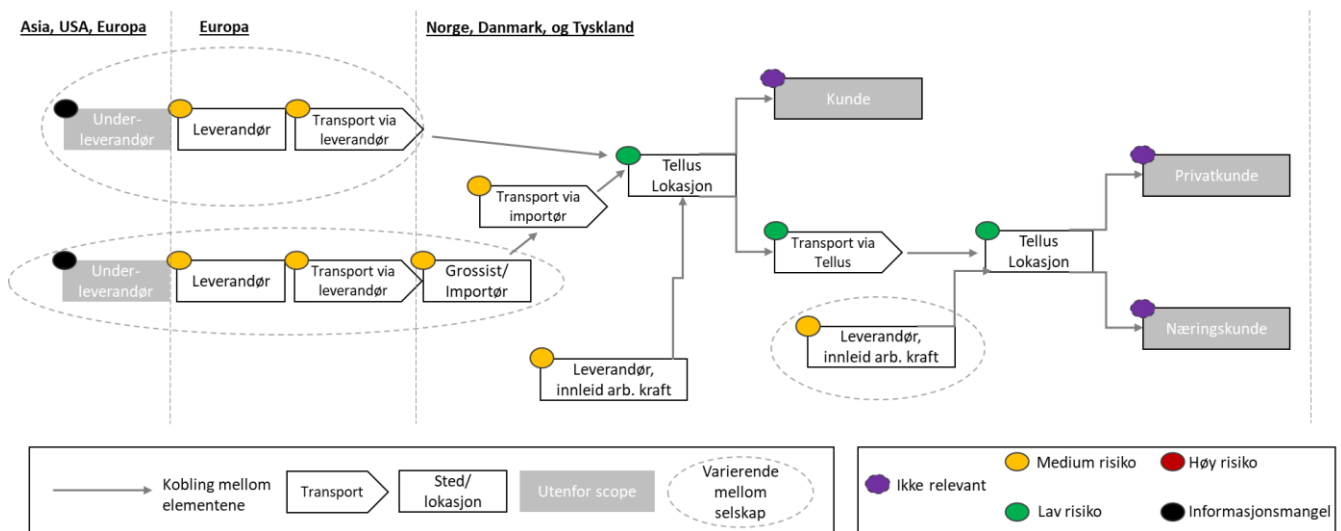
Asia, USA, Europa

Europa

Norge, Danmark, og Tyskland

Underleverandør

Leverandør

Transport via leverandør

Kunde

Tellus Lokasjon

Transport via importør

Privatkunde

Transport via Tellus

Tellus Lokasjon

Underleverandør

Leverandør

Transport via leverandør

Grossist/ Importør

Næringskunde

Leverandør, innleid arb. kraft

Leverandør, innleid arb. kraft

Kobling mellom elementene

Transport

Sted/ lokasjon

Utenfor scope

Varierende mellom selskap

Ikke relevant

Medium risiko

Høy risiko

Lav risiko

Informasjonsmangel